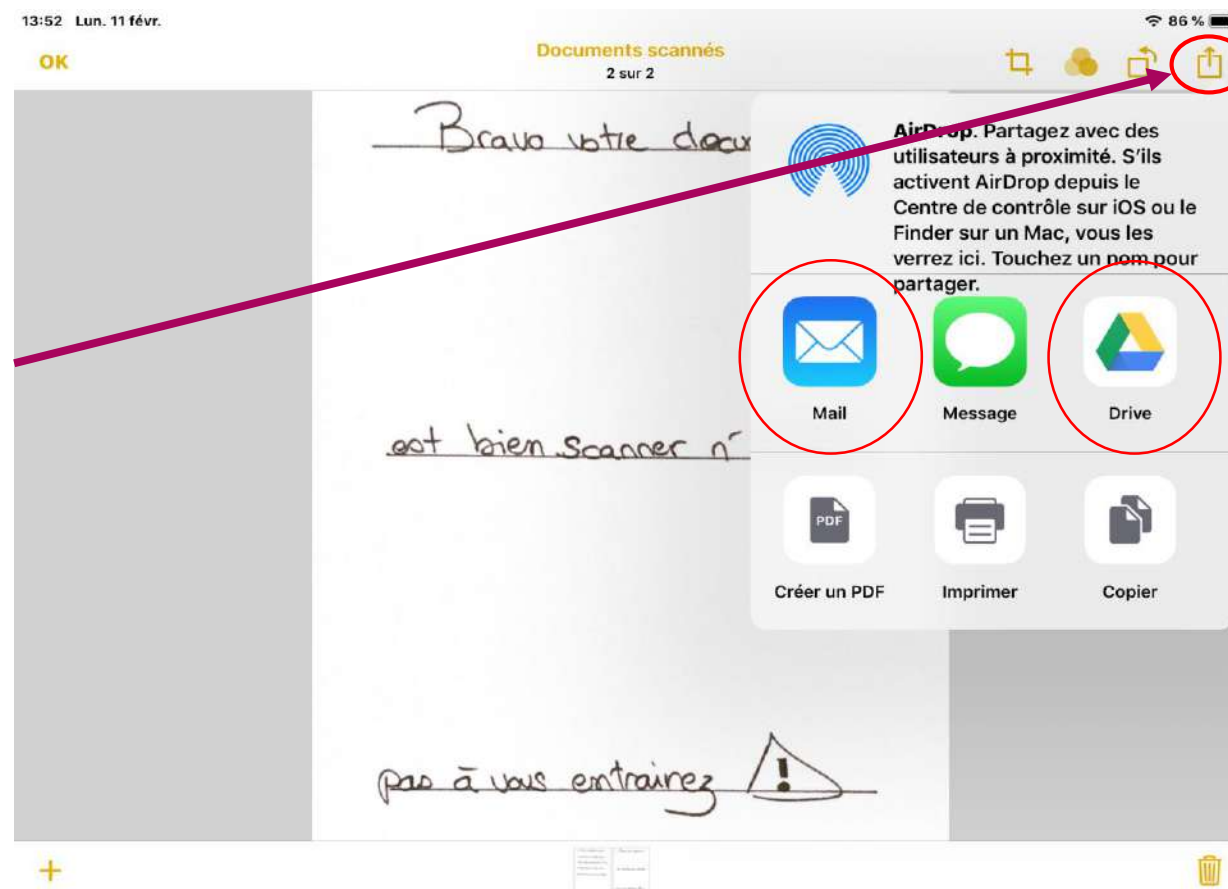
13:52 Lun. 11 févr.

86 %

OK

Documents scannés
2 sur 2

Bravo votre docu

AirDrop. Partagez avec des utilisateurs à proximité. S'ils activent AirDrop depuis le Centre de contrôle sur iOS ou le Finder sur un Mac, vous les verrez ici. Touchez un nom pour partager.

Mail

Message

Drive

est bien scanner n'

PDF

Créer un PDF

Imprimer

Copier

pas à vous entrairez !

+